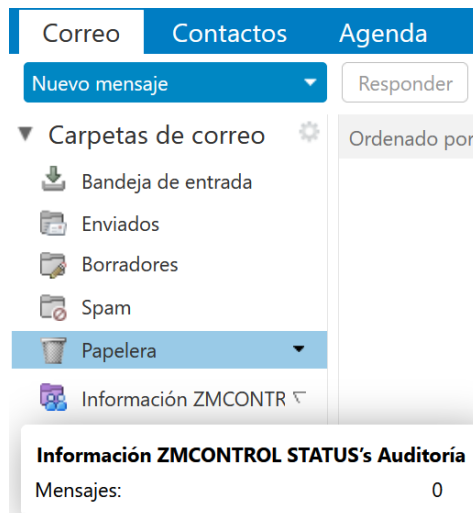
Correo
Contactos
Agenda

Nuevo mensaje

Responder

Carpetas de correo

Ordenado por

Bandeja de entrada

Enviados

Borradores

Spam

Papelera

Información ZMCONTR

Información ZMCONTROL STATUS's Auditoría

Mensajes: 0